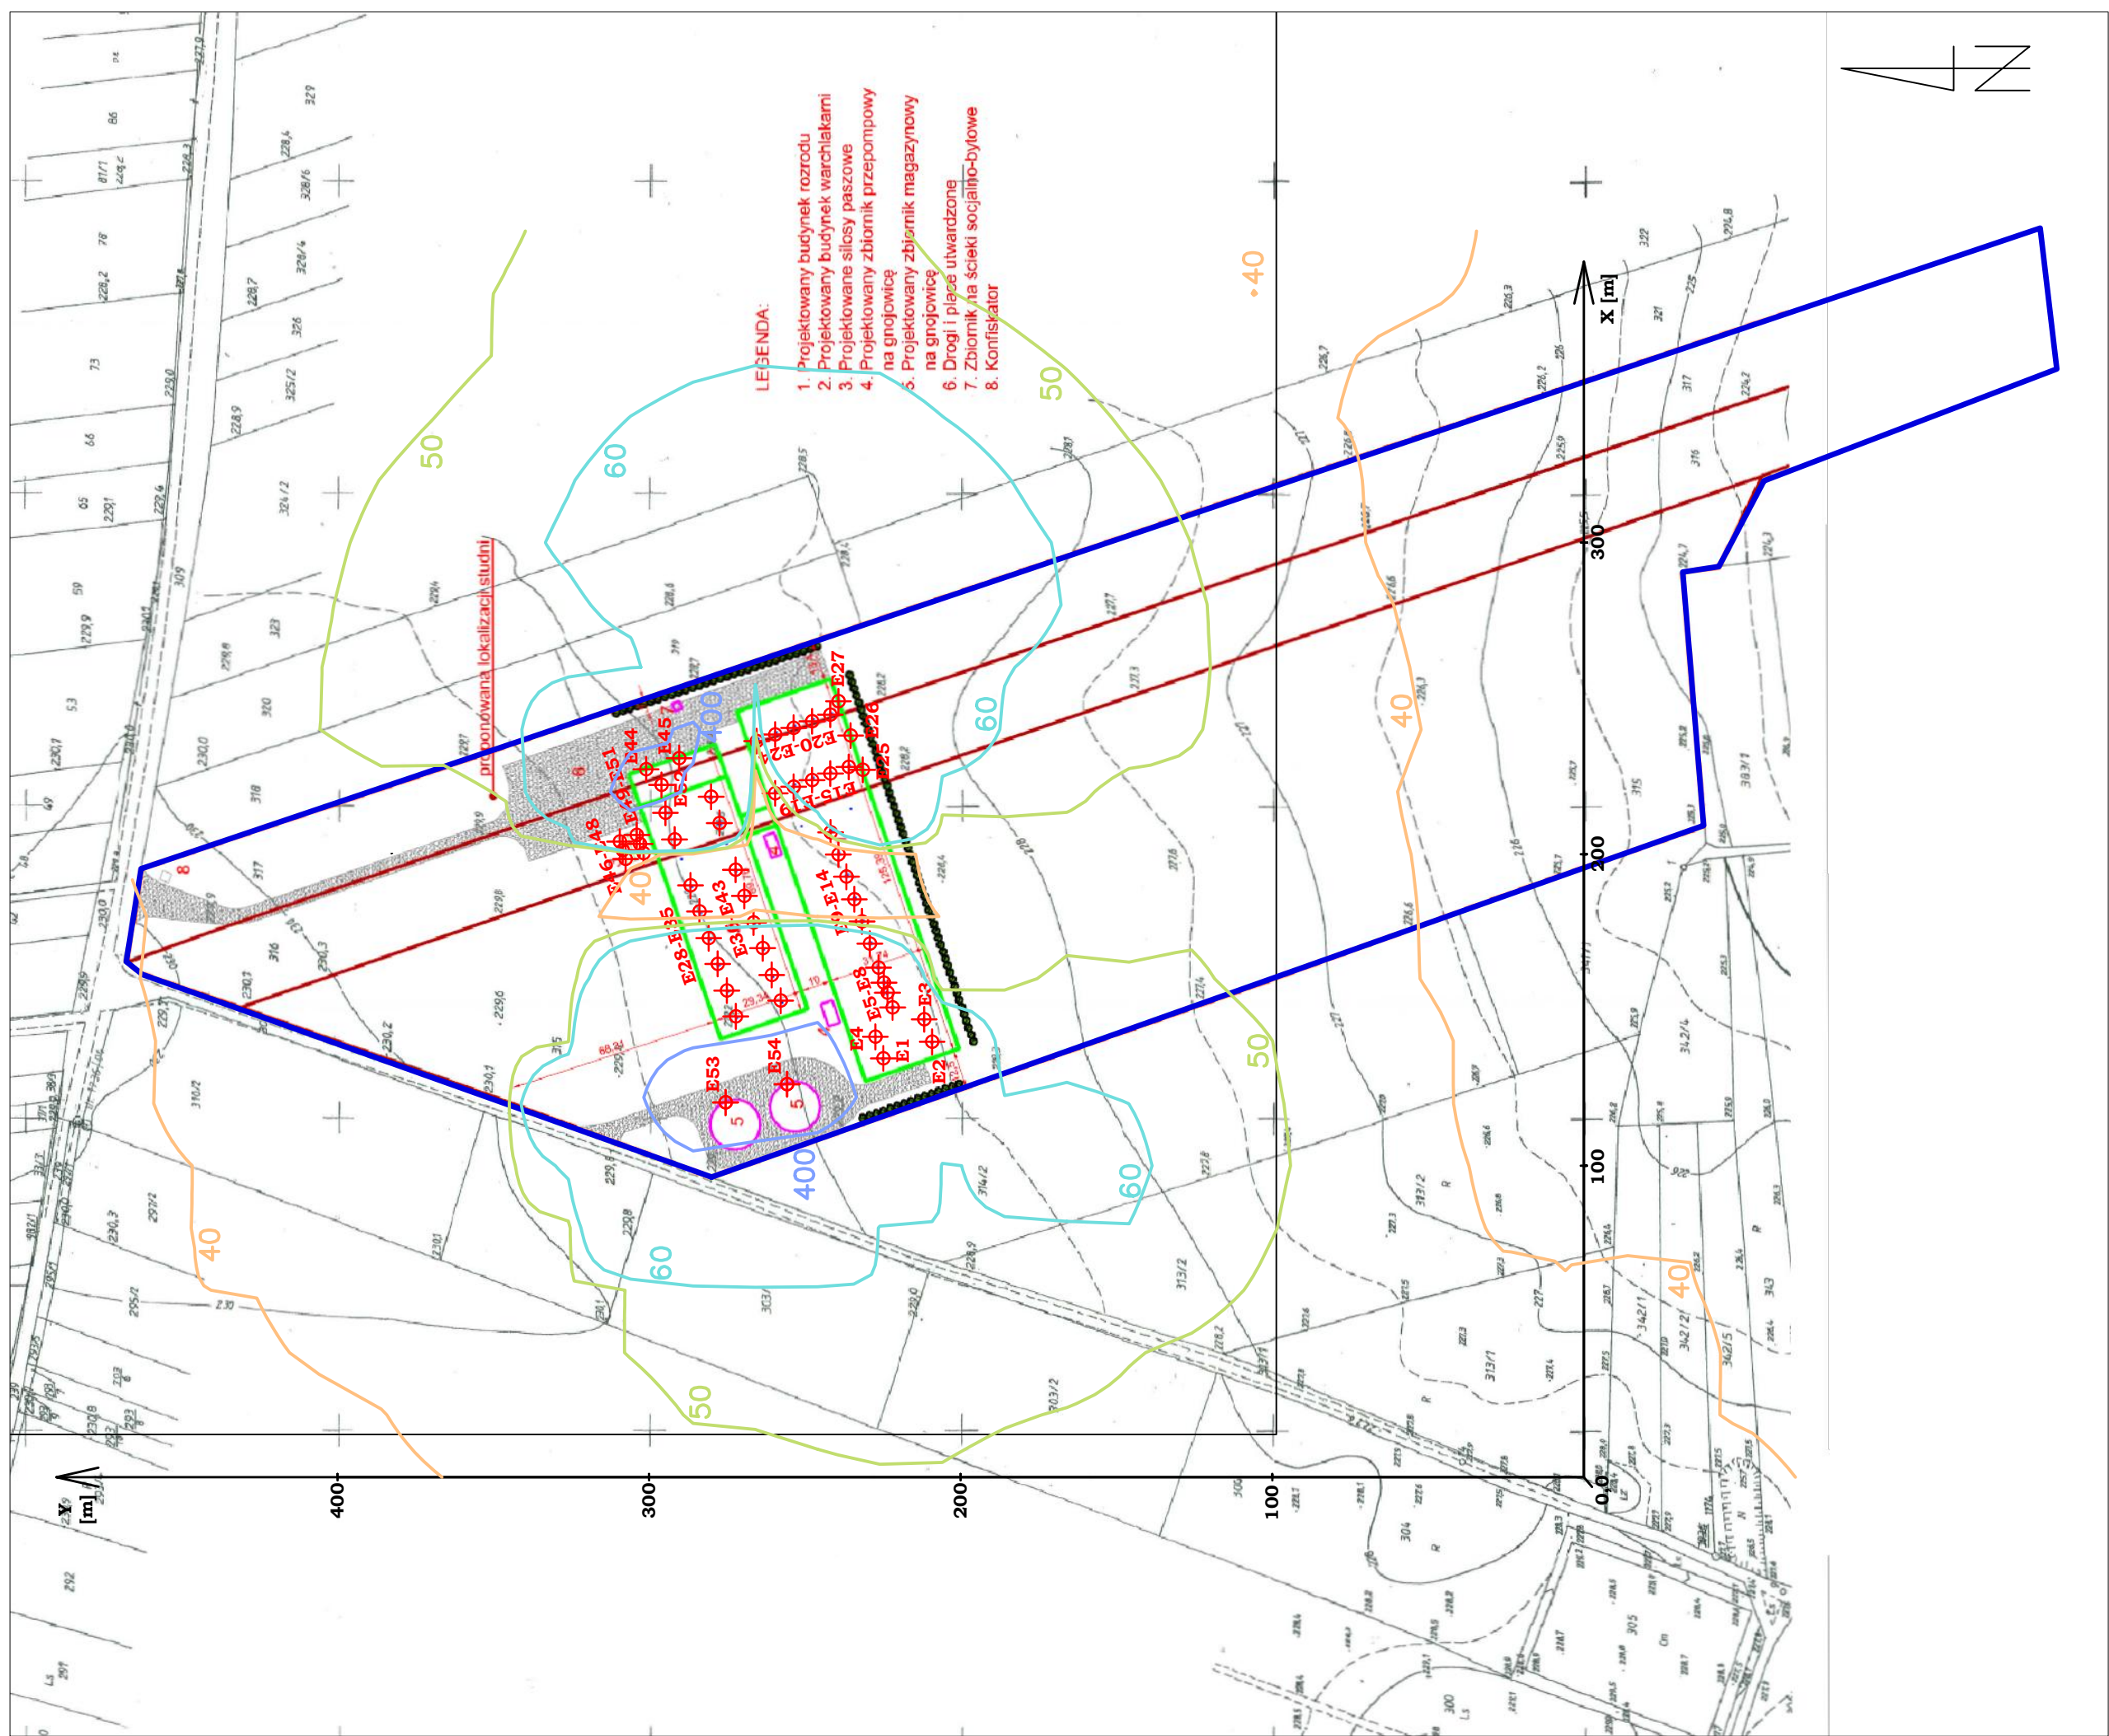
LEGENDA:
1. Projektowany budynek rozrodu
2. Projektowany budynek warchlakarni
3. Projektowane silosy paszowe
4. Projektowany zbiornik przepompowy na gnojowicę
5. Projektowany zbiornik magazynowy na gnojowicę
6. Drogi i place utwardzone
7. Zbiornik na ścieki socjalno-bytowe
8. Konfiskator

proponowana lokalizacja studni

N

X [m]
Y [m]

0,0
100
200
300
400

40
50
60
400
40
50
60
40
50
60
400
40
50
60
40

E1
E2
E3
E4
E5-E8
E9-E14
E15-E19
E20-E24
E25
E26
E27
E28-E35
E36-E42
E43
E44
E45
E46-E48
E49-E51
E52
E53
E54

5
5
6
8
8